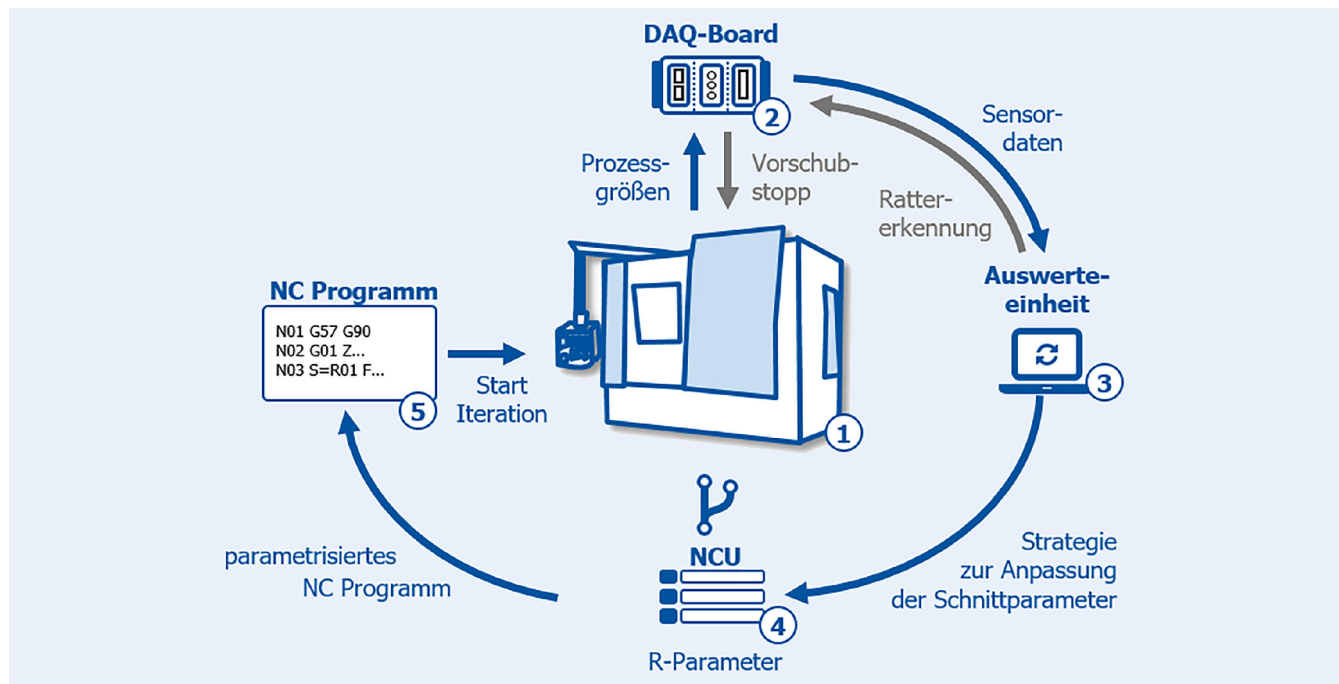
DAQ-Board
2
Prozessgrößen
Vorschubstopp
Sensordaten
Rattererkennung
Auswerteeinheit
3
NC Programm
N01 G57 G90
N02 G01 Z...
N03 S=R01 F...
5
Start Iteration
1
parametrisiertes NC Programm
NCU
4
R-Parameter
Strategie zur Anpassung der Schnittparameter